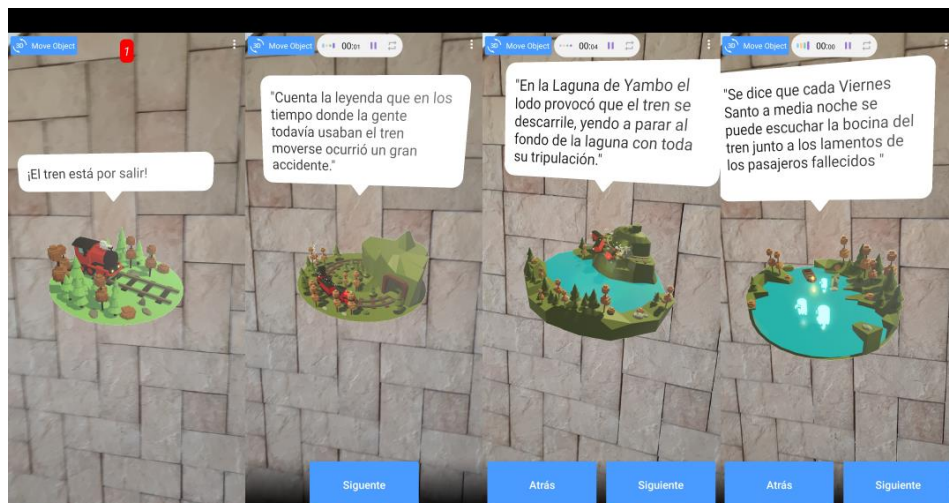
3D Move Object 1

¡El tren está por salir!

3D Move Object 00:01

"Cuenta la leyenda que en los tiempo donde la gente todavía usaban el tren moverse ocurrió un gran accidente."

Siguiente

3D Move Object 00:04

"En la Laguna de Yambo el lodo provocó que el tren se descarrile, yendo a parar al fondo de la laguna con toda su tripulación."

Atrás

Siguiente

3D Move Object 00:00

"Se dice que cada Viernes Santo a media noche se puede escuchar la bocina del tren junto a los lamentos de los pasajeros fallecidos "

Atrás

Siguiente